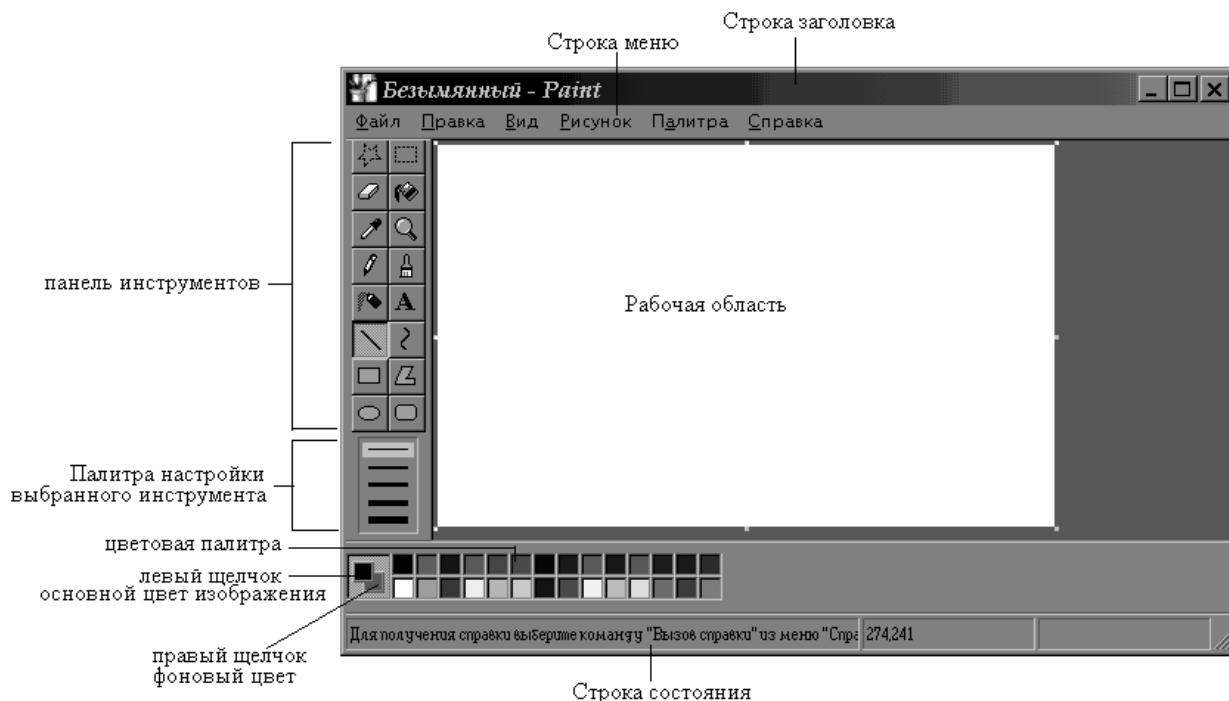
Строка заголовка

Строка меню

Безымянный - Paint

Файл Правка Вид Рисунок Палитра Справка

панель инструментов

A

Рабочая область

Палитра настройки выбранного инструмента

цветовая палитра

левый щелчок основной цвет изображения

правый щелчок фоновый цвет

Для получения справки выберите команду "Вызов справки" из меню "Спра 274,241

Строка состояния